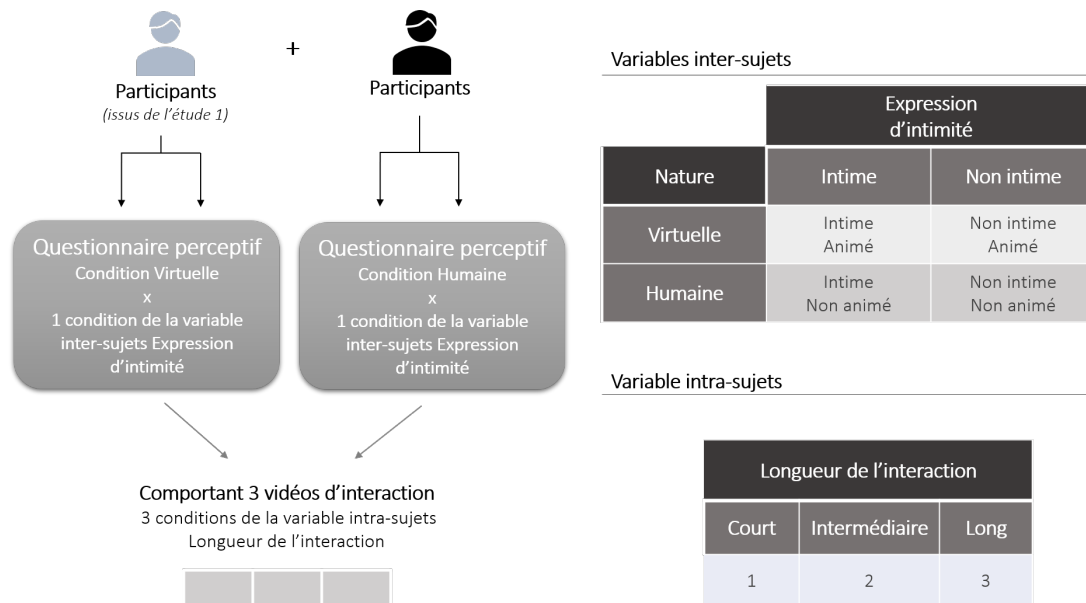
Participants
(issus de l'étude 1)

+

Participants

Questionnaire perceptif
Condition Virtuelle
x
1 condition de la variable inter-sujets Expression d'intimité

Questionnaire perceptif
Condition Humaine
x
1 condition de la variable inter-sujets Expression d'intimité

Comportant 3 vidéos d'interaction
3 conditions de la variable intra-sujets
Longueur de l'interaction

Variables inter-sujets

| | Expression d'intimité | |
|---|---|---|
| Nature | Intime | Non intime |
| Virtuelle | Intime Animé | Non intime Animé |
| Humaine | Intime Non animé | Non intime Non animé |

Variable intra-sujets

| Longueur de l'interaction | | |
|---|---|---|
| Court | Intermédiaire | Long |
| 1 | 2 | 3 |